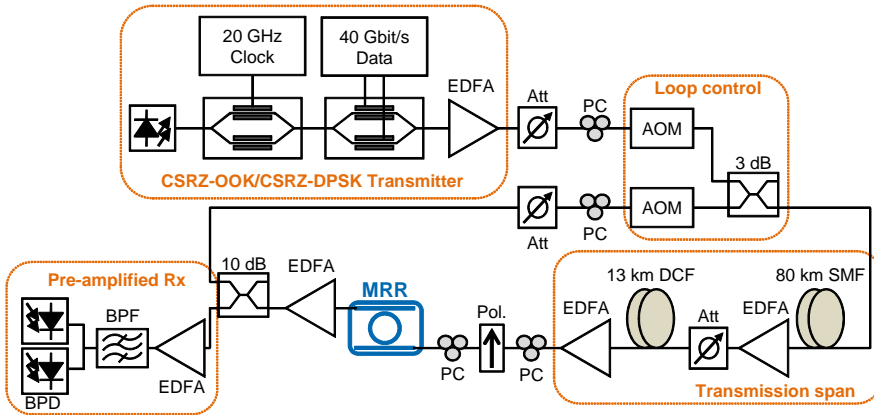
20 GHz
Clock

40 Gbit/s
Data

EDFA

Att

PC

Loop control

AOM

3 dB

CSRZ-OOK/CSRZ-DPSK Transmitter

Att

PC

AOM

Pre-amplified Rx

10 dB

EDFA

MRR

13 km DCF

80 km SMF

BPF

EDFA

Pol.

EDFA

Att

EDFA

PC

PC

BPD

EDFA

Transmission span